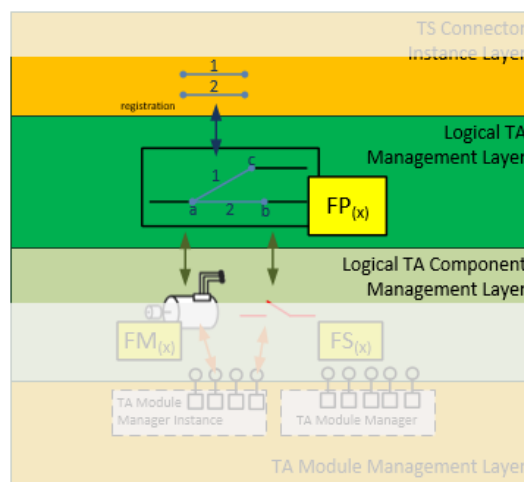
TS Connector Instance Layer

1

2

registration

Logical TA Management Layer

c

1

a

2

b

$FP_{(x)}$

Logical TA Component Management Layer

$FM_{(x)}$

$FS_{(x)}$

TA Module Manager Instance

TA Module Manager

TA Module Management Layer